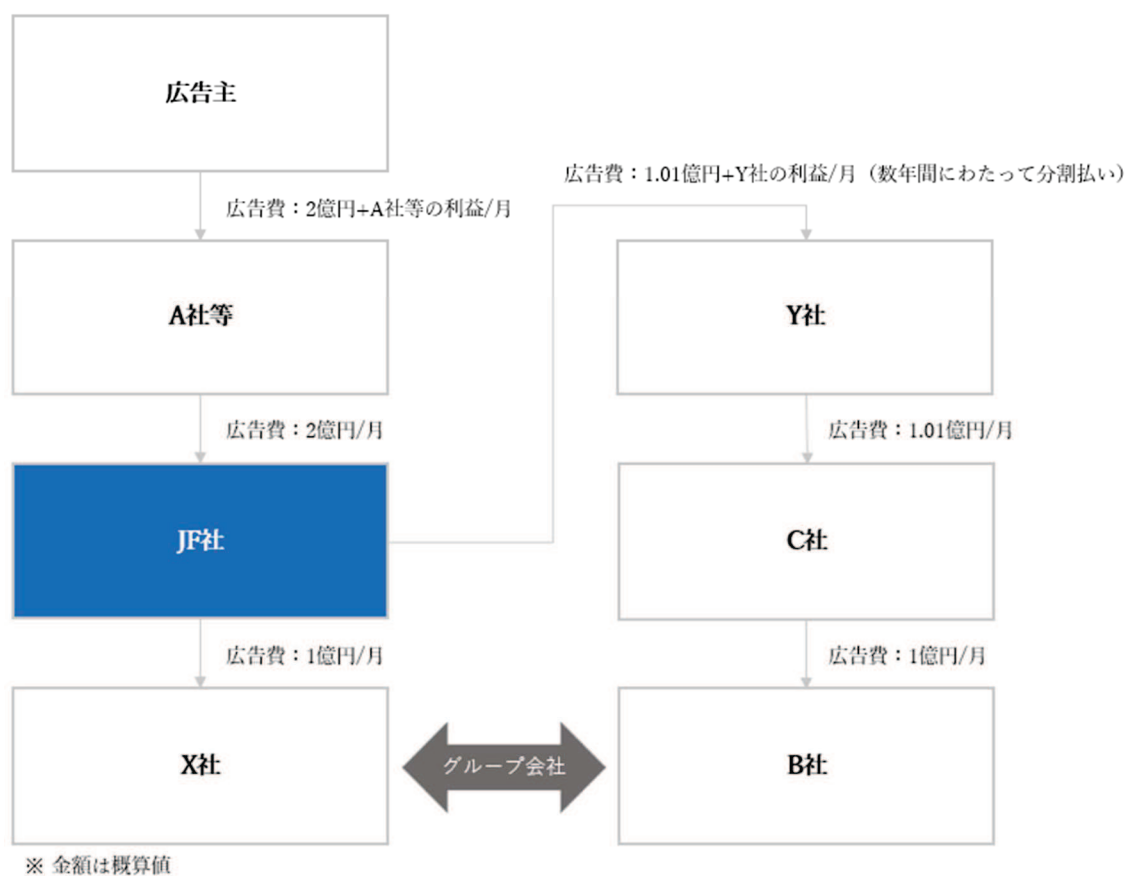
広告主

広告費：2億円+A社等の利益/月

A社等

広告費：2億円/月

JF社

広告費：1億円/月

X社

広告費：1.01億円+Y社の利益/月（数年間にわたって分割払い）

Y社

広告費：1.01億円/月

C社

広告費：1億円/月

B社

グループ会社

※ 金額は概算値